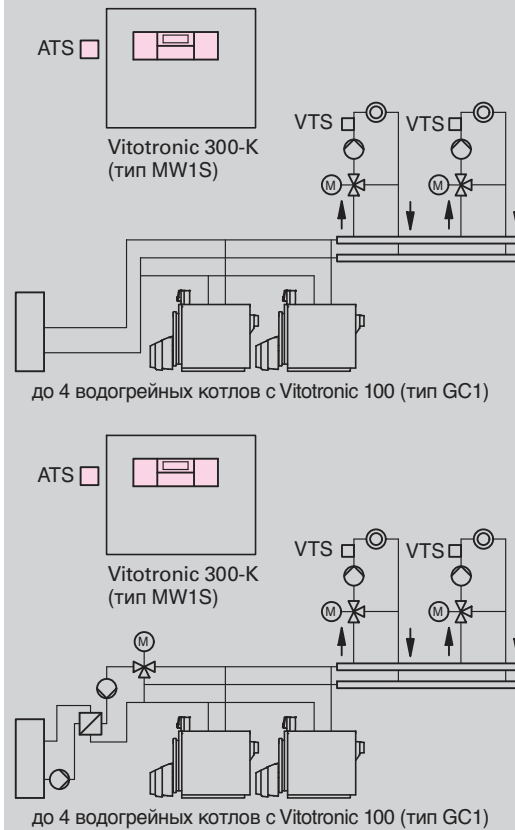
ATS

Vitotronic 300-K
(тип MW1S)

VTS

M

VTS

M

до 4 водогрейных котлов с Vitotronic 100 (тип GC1)

ATS

Vitotronic 300-K
(тип MW1S)

VTS

M

VTS

M

M

до 4 водогрейных котлов с Vitotronic 100 (тип GC1)